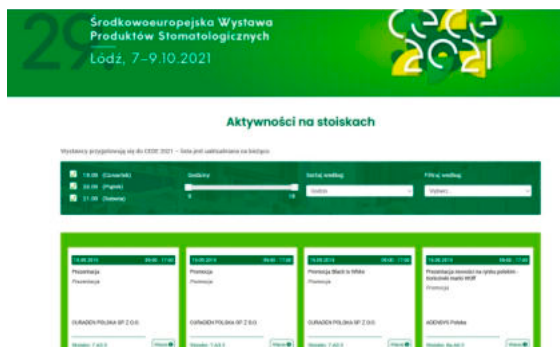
29 Środkowoeuropejska Wystawa Produktów Stomatologicznych
Łódź, 7–9.10.2021

CEDE 2021

Aktywności na stoiskach

Wystawcy przygotowują się do CEDE 2021 – lista jest uaktualniana na bieżąco.

7.10. (Czwartek)
8.10. (Piątek)
9.10. (Sobota)

Godziny
8
18

Sortuj według
Godzin

Filtruj według
Wybierz...

7.10.2021 09:00 - 17:00
Prezentacja
Prezentacja
CURADEN POLSKA SP. Z O.O.
Stoisko: 7.A5.5
Więcej

7.10.2021 09:00 - 17:00
Promocja
Promocja
CURADEN POLSKA SP. Z O.O.
Stoisko: 7.A5.5
Więcej

7.10.2021 09:00 - 17:00
Promocja Black is White
Promocja
CURADEN POLSKA SP. Z O.O.
Stoisko: 7.A5.5
Więcej

7.10.2021 09:00 - 17:00
Prezentacja nowości na rynku polskim - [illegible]
Promocja
ADENDYS Polska
Stoisko: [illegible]
Więcej